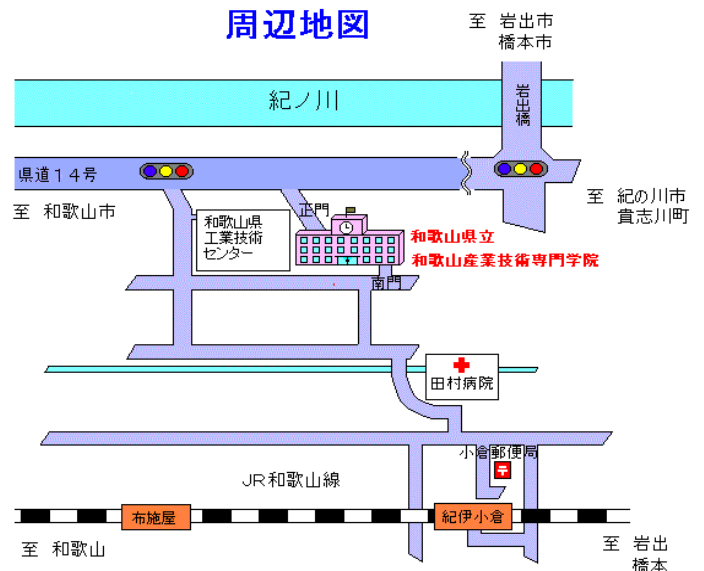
周辺地図

至 岩出市
橋本市

紀ノ川

岩出橋

県道１４号

至 和歌山市

至 紀の川市
貴志川町

正門

和歌山県
工業技術
センター

和歌山県立
和歌山産業技術専門学院

南門

田村病院

小倉郵便局

JR和歌山線

布施屋

紀伊小倉

至 和歌山

至 岩出
橋本